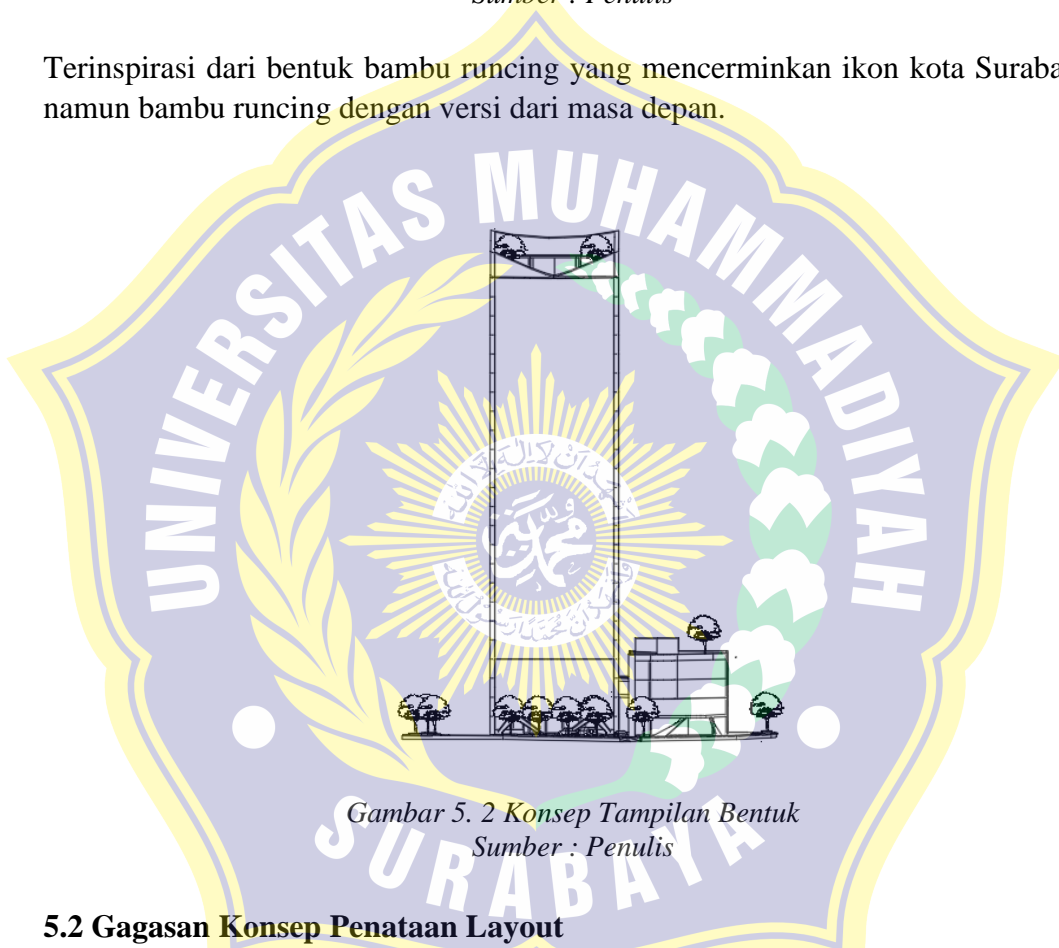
Sumber : Penulis

Terinspirasi dari bentuk bambu runcing yang mencerminkan ikon kota Suraba namun bambu runcing dengan versi dari masa depan.

UNIVERSITAS MUHAMMADIYAH SURABAYA

Gambar 5. 2 Konsep Tampilan Bentuk
Sumber : Penulis

5.2 Gagasan Konsep Penataan Layout